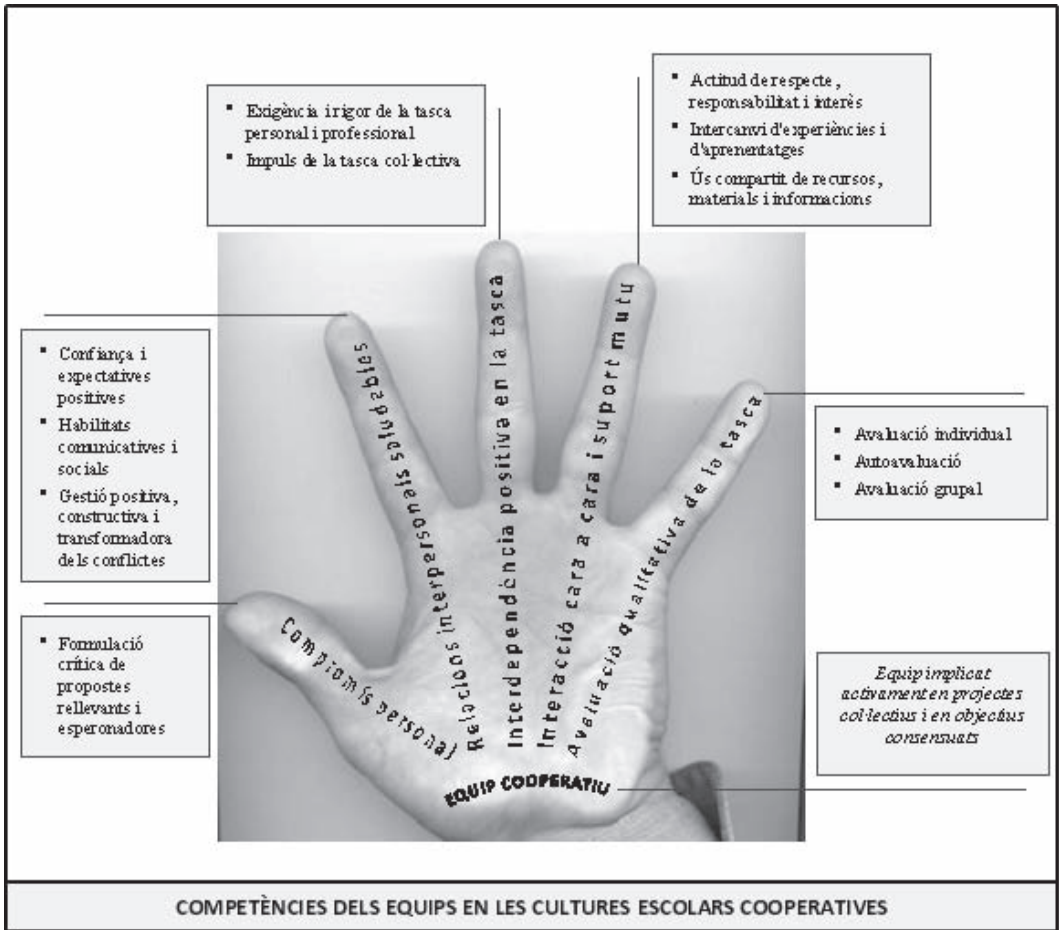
- Exigència i rigor de la tasca personal i professional
- Impuls de la tasca col·lectiva

- Actitud de respecte, responsabilitat i interès
- Intercanvi d'experiències i d'aprenentatges
- Ús compartit de recursos, materials i informacions

- Confiança i expectatives positives
- Habilitats comunicatives i socials
- Gestió positiva, constructiva i transformadora dels conflictes

- Avaluació individual
- Autoavaluació
- Avaluació grupal

- Formulació crítica de propostes rellevants i esperonadores

Compromís personal

Relacions interpersonals saludables

Interdependència positiva en la tasca

Interacció cara a cara i suport mutu

Avaluació qualitativa de la tasca

EQUIP COOPERATIU

Equip implicat activament en projectes col·lectius i en objectius consensuats

COMPETÈNCIES DELS EQUIPS EN LES CULTURES ESCOLARS COOPERATIVES